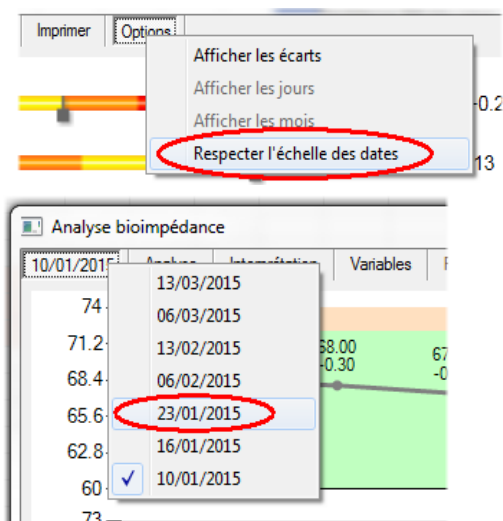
Imprimer Options

Afficher les écarts
Afficher les jours
Afficher les mois
Respecter l'échelle des dates

-0.2
13

Analyse bioimpédance

10/01/2015 Analyse Interprétation Variables

74
71.2
68.4
65.6
62.8
60
73

13/03/2015
06/03/2015
13/02/2015
06/02/2015
23/01/2015
16/01/2015
10/01/2015

68.00
-0.30
67
-0